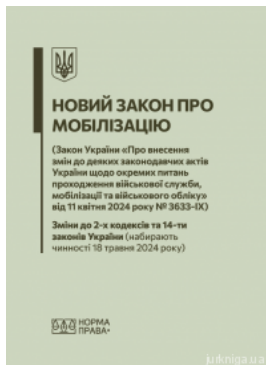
НОВИЙ ЗАКОН ПРО МОБІЛІЗАЦІЮ

(Закон України «Про внесення змін до деяких законодавчих актів України щодо окремих питань проходження військової служби, мобілізації та військового обліку» від 11 квітня 2024 року № 3633-IX)

Зміни до 2-х кодексів та 14-ти законів України (набирають чинності 18 травня 2024 року)

НОРМА ПРАВА

kniga.ua